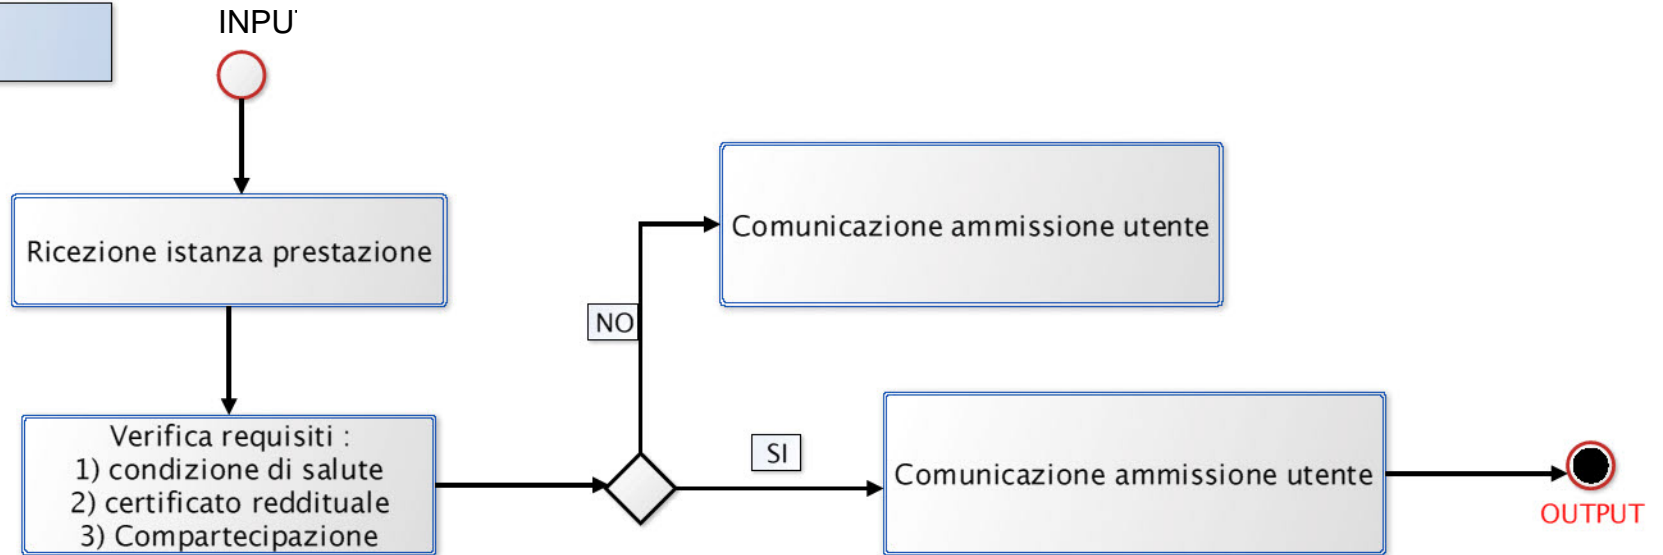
INPU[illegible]

Ricezione istanza prestazione

Verifica requisiti :
1) condizione di salute
2) certificato reddituale
3) Compartecipazione

NO

Comunicazione ammissione utente

SI

Comunicazione ammissione utente

OUTPUT